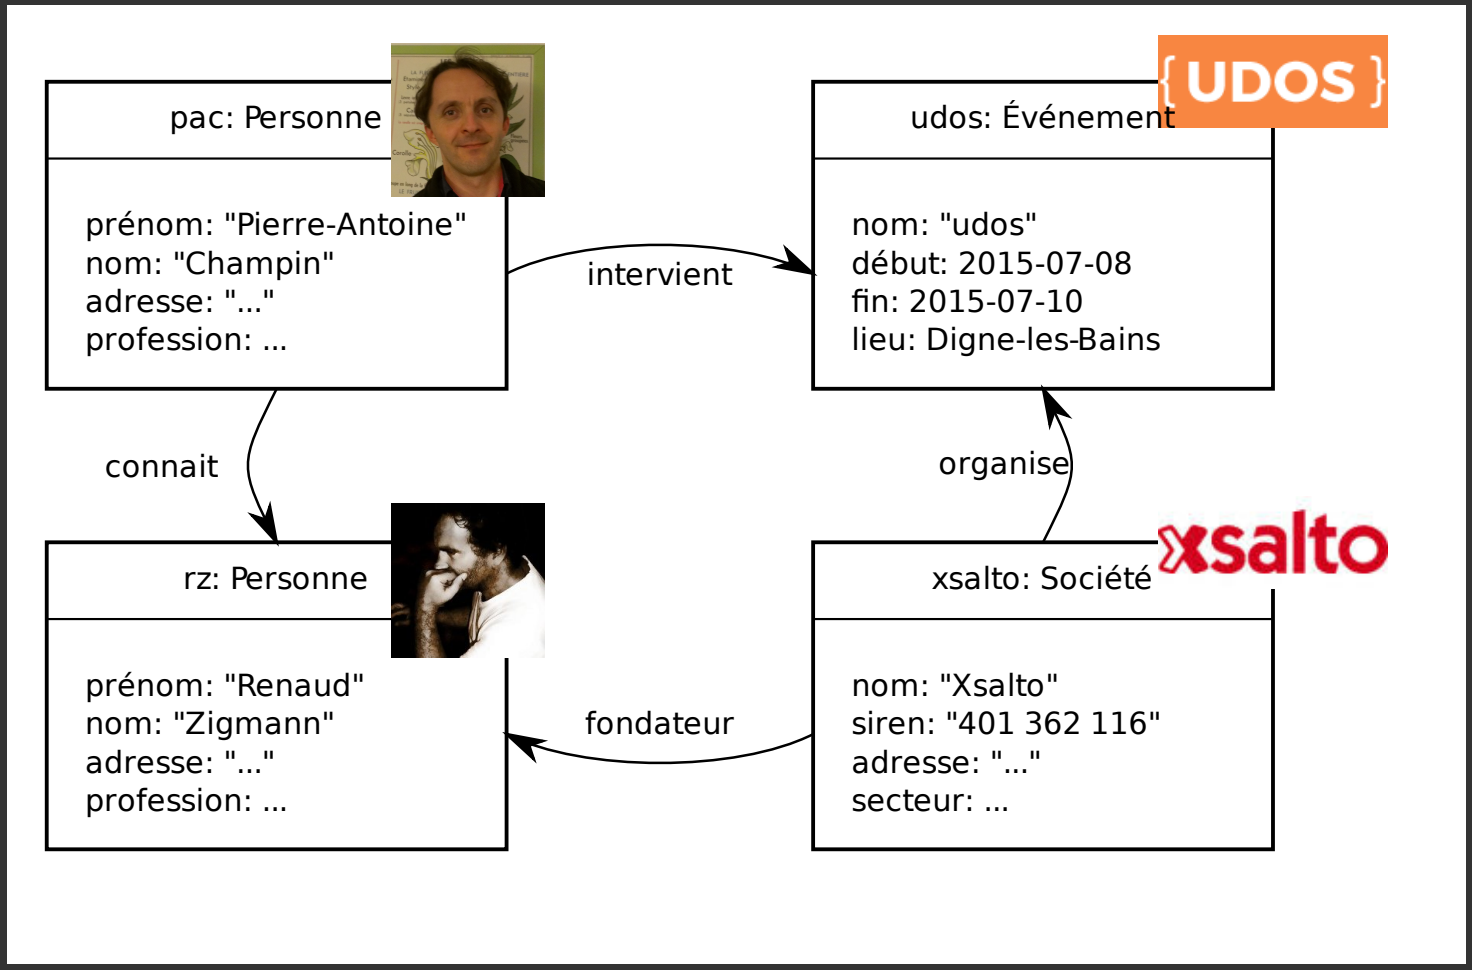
pac: Personne

prénom: "Pierre-Antoine"
nom: "Champin"
adresse: "..."
profession: ...

{ UDOS }

udos: Événement

nom: "udos"
début: 2015-07-08
fin: 2015-07-10
lieu: Digne-les-Bains

intervient

connait

organise

rz: Personne

prénom: "Renaud"
nom: "Zigmann"
adresse: "..."
profession: ...

xsalto

xsalto: Société

nom: "Xsalto"
siren: "401 362 116"
adresse: "..."
secteur: ...

fondateur